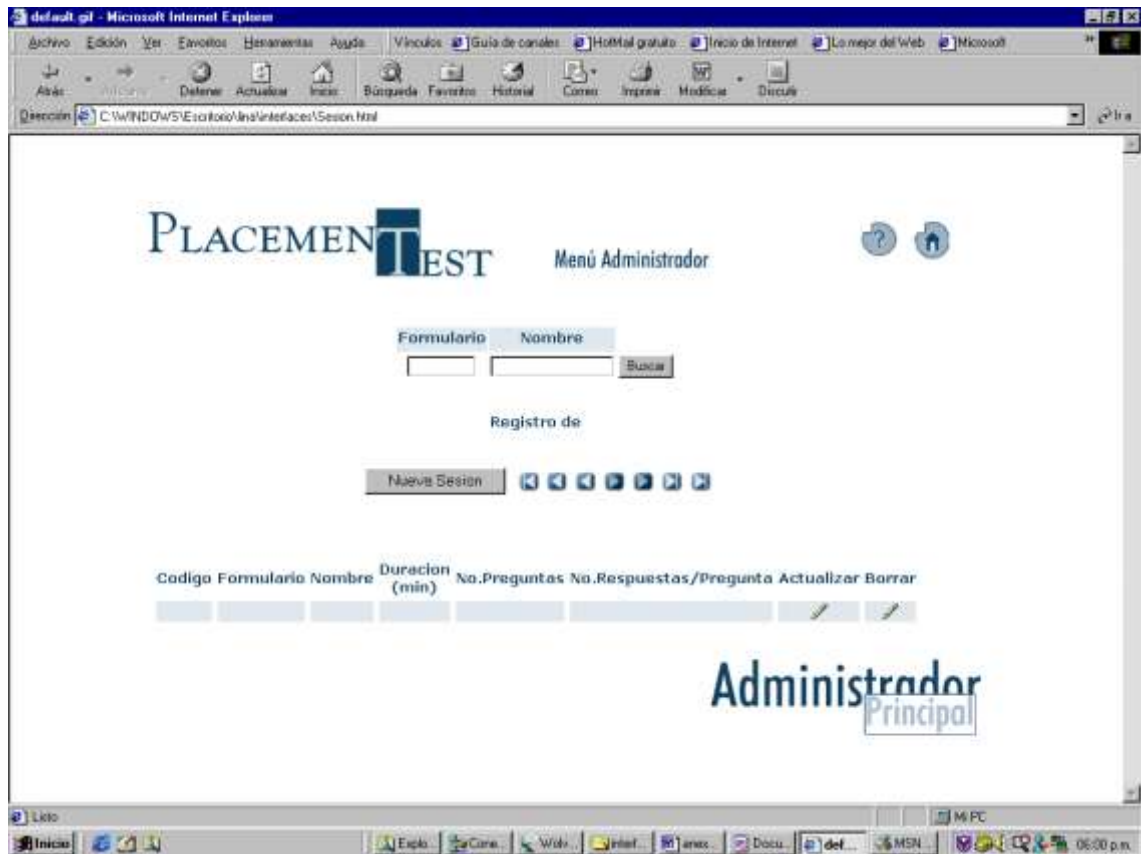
default.gif - Microsoft Internet Explorer

Archivo Edición Ver Favoritos Herramientas Ayuda Vínculos Guía de canales HotMail gratuito Inicio de Internet Lo mejor del Web Microsoft

Atrás Adelante Detener Actualizar Inicio Búsqueda Favoritos Historial Correo Imprimir Modificar Discutir

Dirección C:\WINDOWS\Escritorio\lina\interfaces\Sesion.html Ir

PLACEMENTEST Menú Administrador

| Formulario | Nombre |
|---|---|

Buscar

Registro de

Nueva Sesion

| Codigo | Formulario | Nombre | Duracion (min) | No.Preguntas | No.Respuestas/Pregunta | Actualizar | Borrar |
|---|---|---|---|---|---|---|---|
| | | | | | | | |

Administrador Principal

Listo Mi PC

Inicio Explo... Cone... Winr... Interf... anex... Docu... def... MSN... 06:00 p.m.